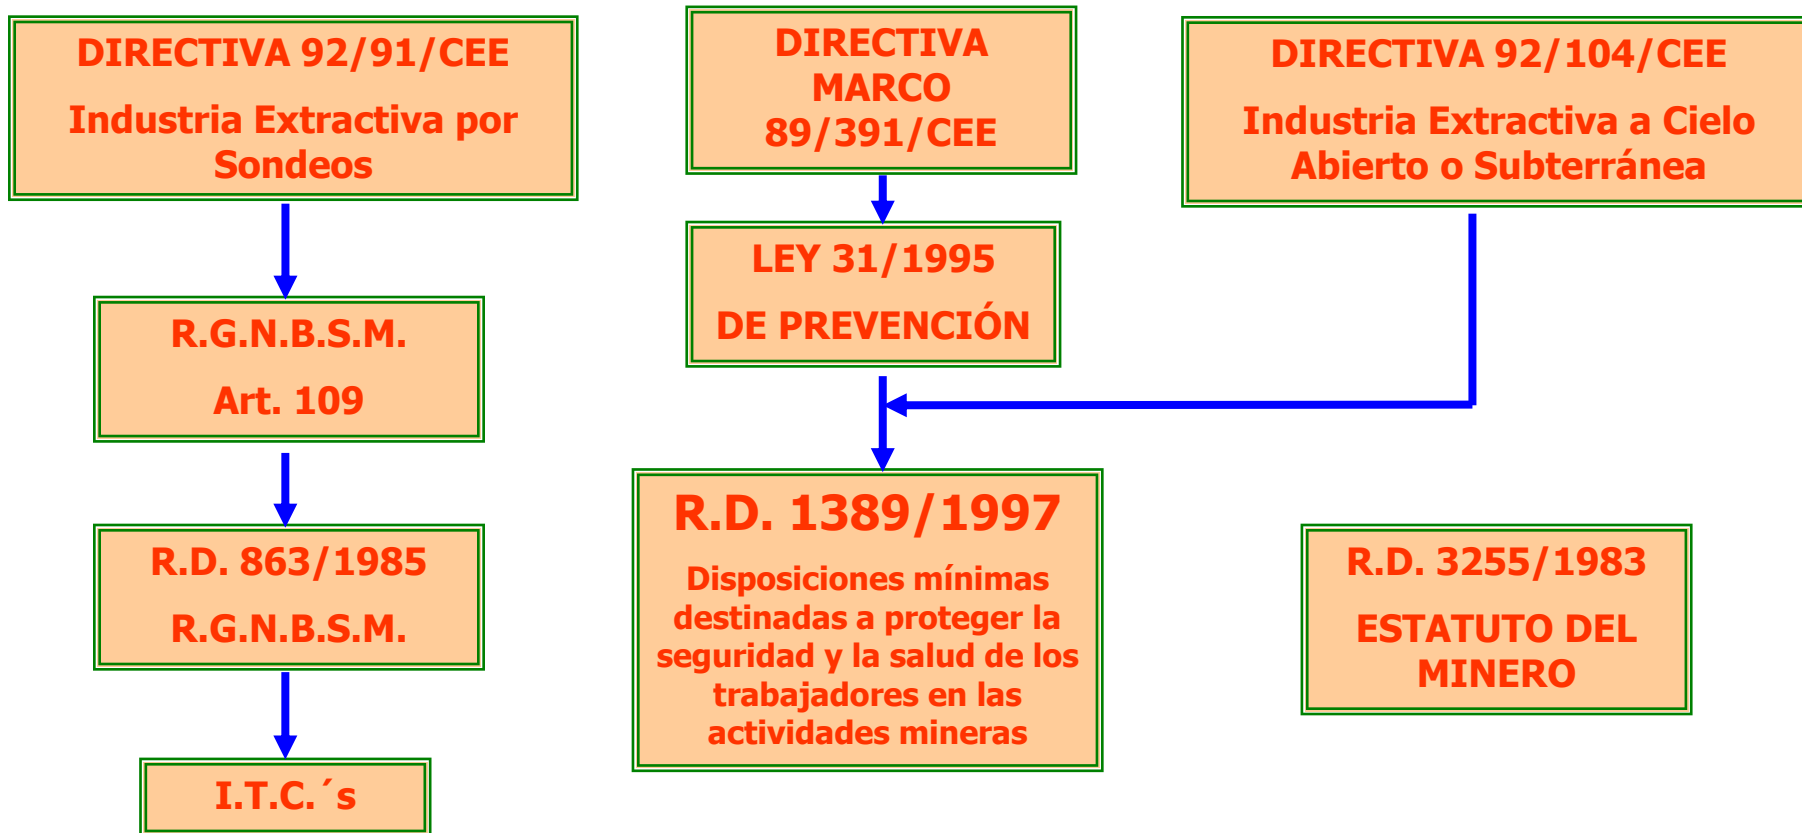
DIRECTIVA 92/91/CEE

Industria Extractiva por Sondeos

DIRECTIVA MARCO 89/391/CEE

DIRECTIVA 92/104/CEE

Industria Extractiva a Cielo Abierto o Subterránea

LEY 31/1995

DE PREVENCIÓN

R.G.N.B.S.M.

Art. 109

R.D. 863/1985

R.G.N.B.S.M.

I.T.C.´s

R.D. 1389/1997

Disposiciones mínimas destinadas a proteger la seguridad y la salud de los trabajadores en las actividades mineras

R.D. 3255/1983

ESTATUTO DEL MINERO